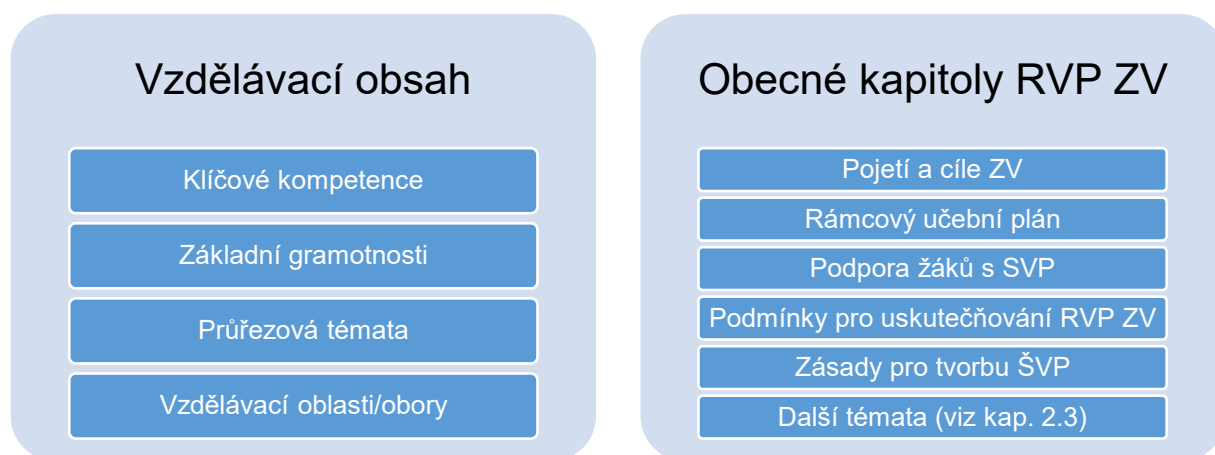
Vzdělávací obsah

Klíčové kompetence

Základní gramotnosti

Průřezová témata

Vzdělávací oblasti/obory

Obecné kapitoly RVP ZV

Pojetí a cíle ZV

Rámcový učební plán

Podpora žáků s SVP

Podmínky pro uskutečňování RVP ZV

Zásady pro tvorbu ŠVP

Další témata (viz kap. 2.3)